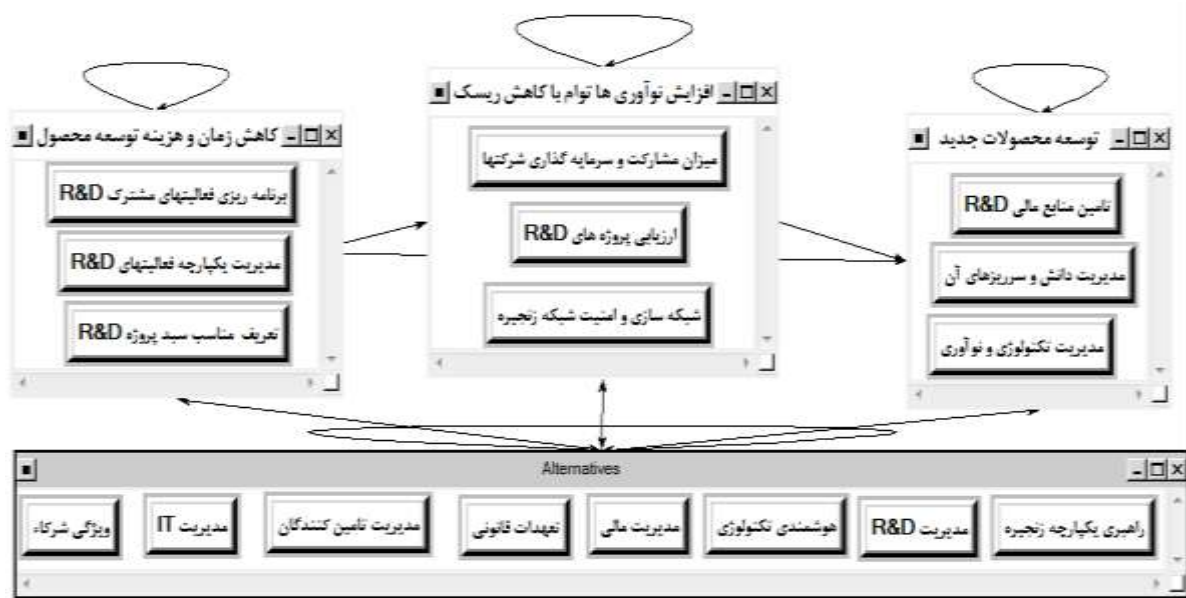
افزایش نوآوری ها توام با کاهش ریسک

میزان مشارکت و سرمایه گذاری شرکتها

ارزیابی پروژه های R&D

شبکه سازی و امنیت شبکه زنجیره

کاهش زمان و هزینه توسعه محصول

برنامه ریزی فعالیتهای مشترک R&D

مدیریت یکپارچه فعالیتهای R&D

تعریف مناسب سبد پروژه R&D

توسعه محصولات جدید

تامین منابع مالی R&D

مدیریت دانش و سرریزهای آن

مدیریت تکنولوژی و نوآوری

Alternatives

راهبری یکپارچه زنجیره

مدیریت R&D

هوشمندی تکنولوژی

مدیریت مالی

تعهدات قانونی

مدیریت تامین کنندگان

مدیریت IT

ویژگی شرکاء